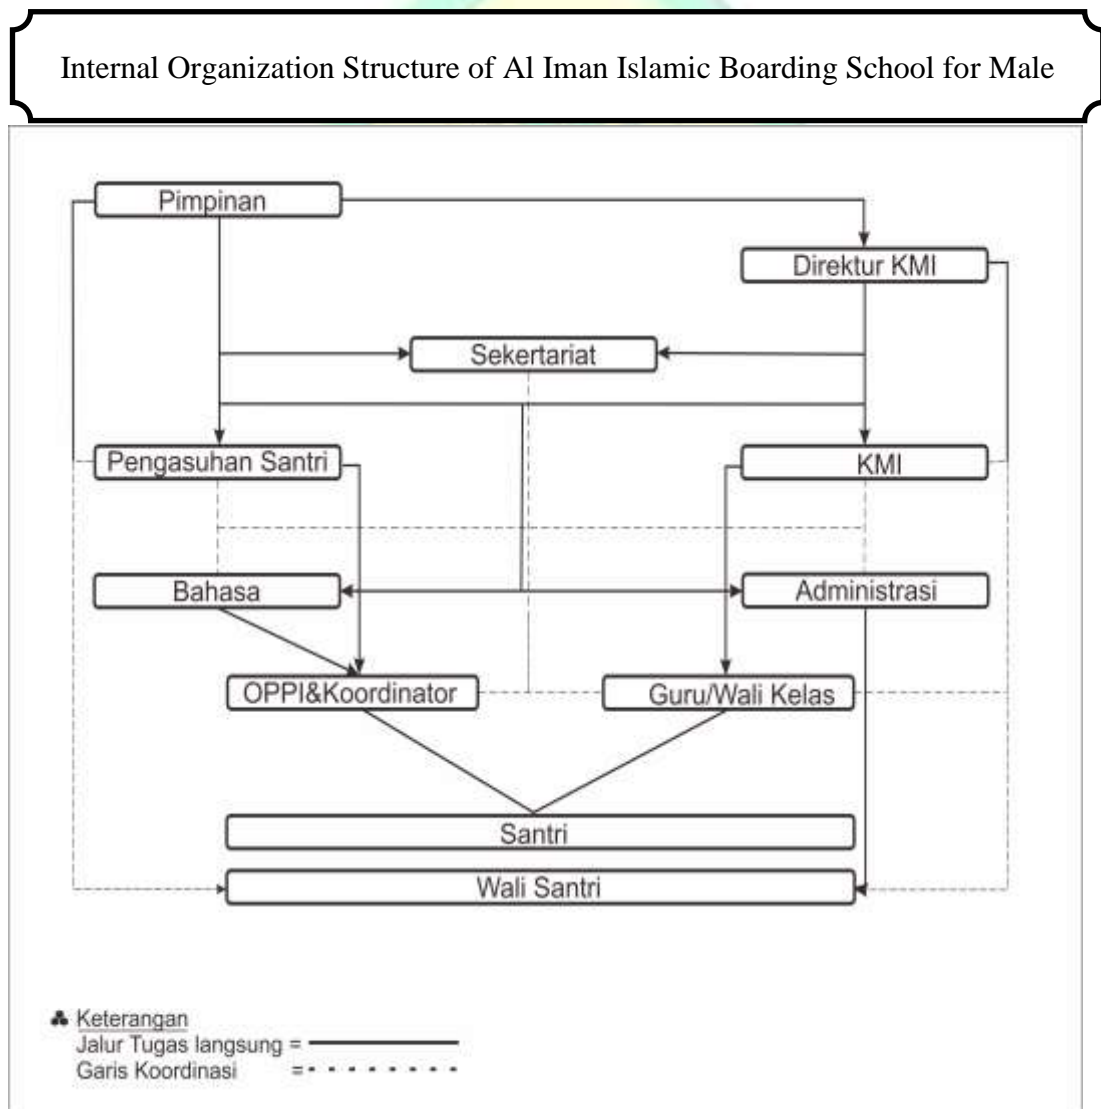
Internal Organization Structure of Al Iman Islamic Boarding School for Male

Pimpinan

Direktur KMI

Sekertariat

Pengasuhan Santri

KMI

Bahasa

Administrasi

OPPI&Koordinator

Guru/Wali Kelas

Santri

Wali Santri

♣ Keterangan
Jalur Tugas langsung =
Garis Koordinasi =